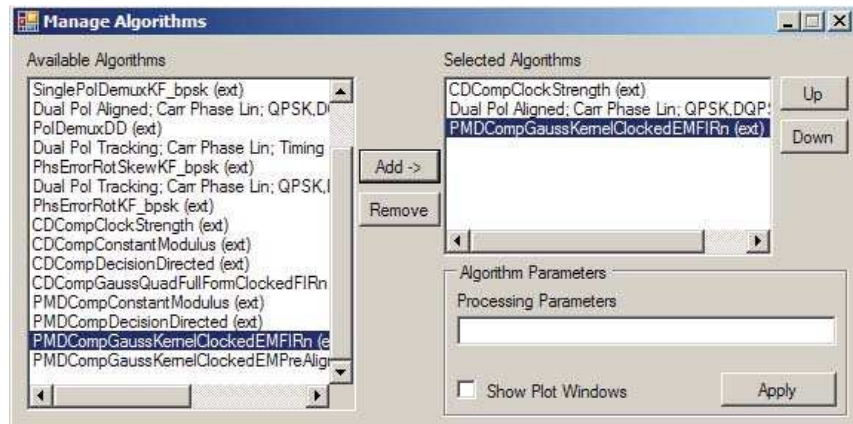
Manage Algorithms

Available Algorithms

SinglePolDemuxKF_bpsk (ext)
Dual Pol Aligned; Carr Phase Lin; QPSK,D
PolDemuxDD (ext)
Dual Pol Tracking; Carr Phase Lin; Timing
PhsErrorRotSkewKF_bpsk (ext)
Dual Pol Tracking; Carr Phase Lin; QPSK,
PhsErrorRotKF_bpsk (ext)
CDCompClockStrength (ext)
CDCompConstantModulus (ext)
CDCompDecisionDirected (ext)
CDCompGaussQuadFullFormClockedFIRn
PMDCompConstantModulus (ext)
PMDCompDecisionDirected (ext)
PMDCompGaussKernelClockedEMFIRn (e
PMDCompGaussKernelClockedEMPreAlig

Add ->

Remove

Selected Algorithms

CDCompClockStrength (ext)
Dual Pol Aligned; Carr Phase Lin; QPSK,DQP
PMDCompGaussKernelClockedEMFIRn (ext)

Up

Down

Algorithm Parameters

Processing Parameters

Show Plot Windows

Apply